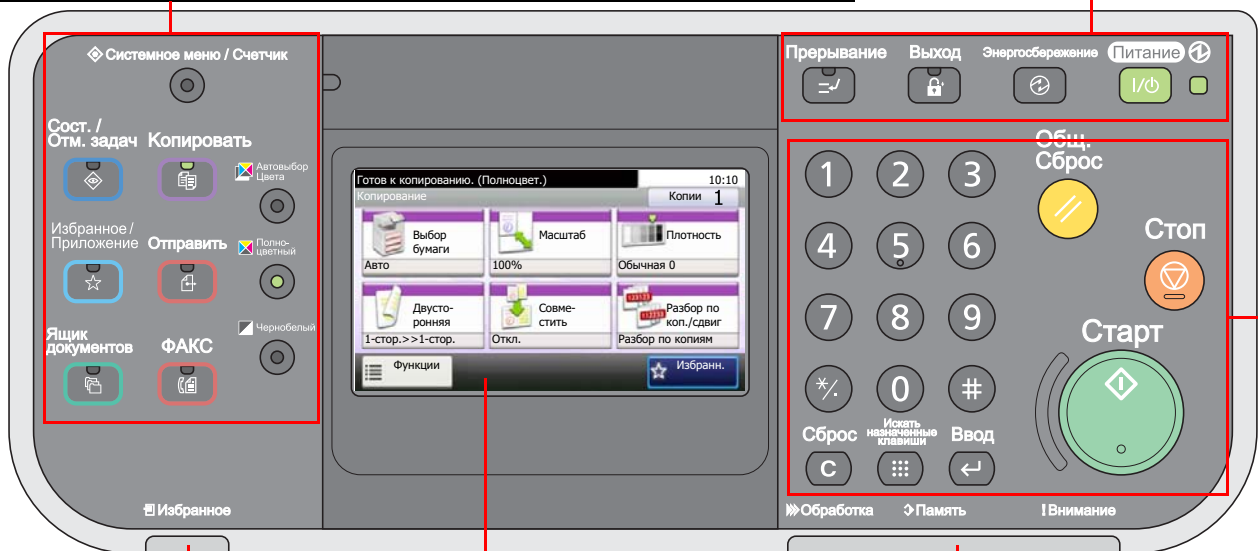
Системное меню / Счетчик

Сост. / Отм. задач

Копировать

Автовыбор Цвета

Избранное / Приложение

Отправить

Полноцветный

Ящик документов

ФАКС

Чернобелый

Готов к копированию. (Полноцвет.)

10:10

Копирование

Копии 1

Выбор бумаги

Авто

Масштаб

100%

Плотность

Обычная 0

Двусторонняя

1-стор.>>1-стор.

Совместить

Откл.

Разбор по коп./сдвиг

Разбор по копиям

Функции

Избранн.

Прерывание

Выход

Энергосбережение

Питание

I/⏻

Общ. Сброс

Стоп

Старт

1 2 3 4 5 6 7 8 9 */. 0 #

Сброс

C

Искать назначенные клавиши

Ввод

Избранное

Обработка

Память

Внимание